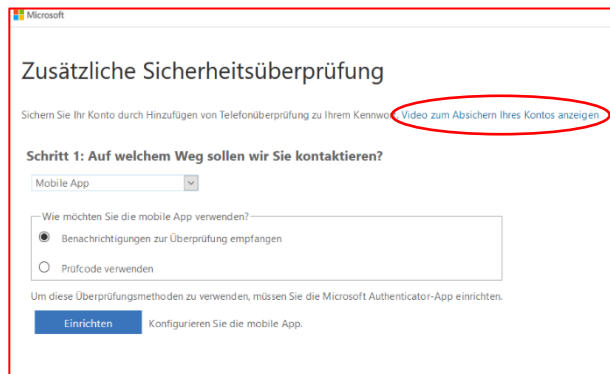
Microsoft

Zusätzliche Sicherheitsüberprüfung

Sichern Sie Ihr Konto durch Hinzufügen von Telefonüberprüfung zu Ihrem Kennwo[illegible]. Video zum Absichern Ihres Kontos anzeigen

Schritt 1: Auf welchem Weg sollen wir Sie kontaktieren?

Mobile App

Wie möchten Sie die mobile App verwenden?

Benachrichtigungen zur Überprüfung empfangen

Prüfcode verwenden

Um diese Überprüfungsmethoden zu verwenden, müssen Sie die Microsoft Authenticator-App einrichten.

Einrichten

Konfigurieren Sie die mobile App.